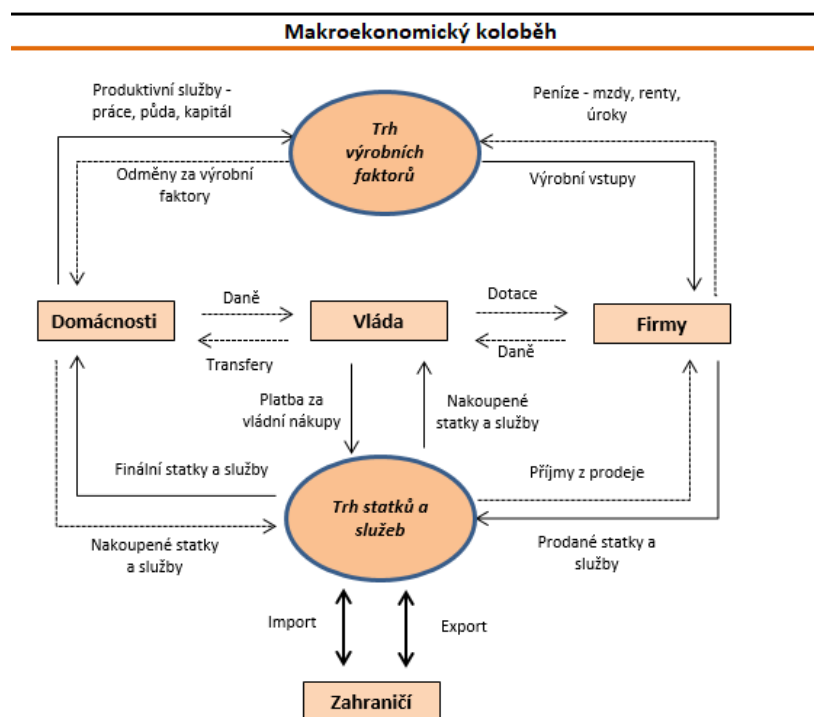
Makroekonomický koloběh

Produktivní služby - práce, půda, kapitál

Peníze - mzdy, renty, úroky

Trh výrobních faktorů

Odměny za výrobní faktory

Výrobní vstupy

Domácnosti

Daně

Vláda

Dotace

Firmy

Transfery

Daně

Platba za vládní nákupy

Nakoupené statky a služby

Finální statky a služby

Příjmy z prodeje

Trh statků a služeb

Nakoupené statky a služby

Prodané statky a služby

Import

Export

Zahraničí